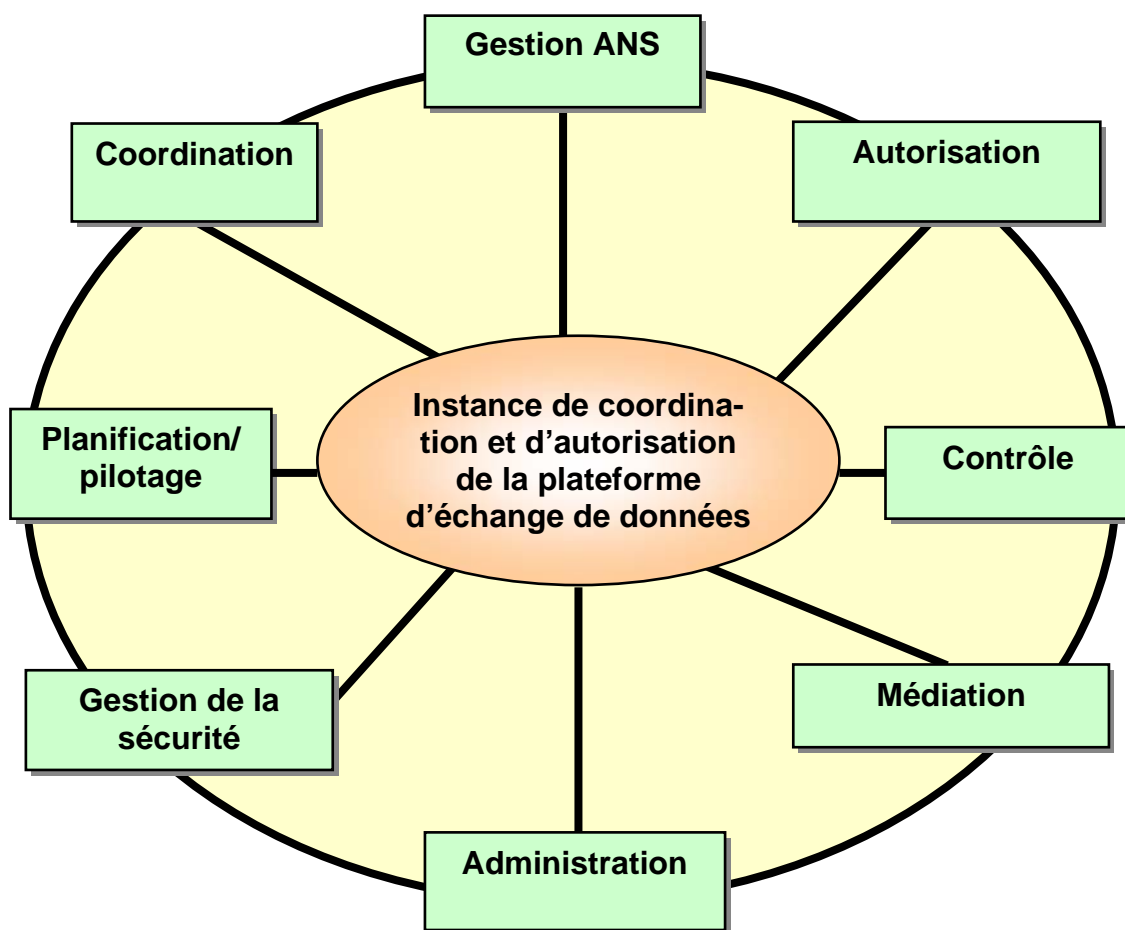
Gestion ANS

Coordination

Autorisation

Instance de coordination et d’autorisation de la plateforme d’échange de données

Planification/ pilotage

Contrôle

Gestion de la sécurité

Médiation

Administration